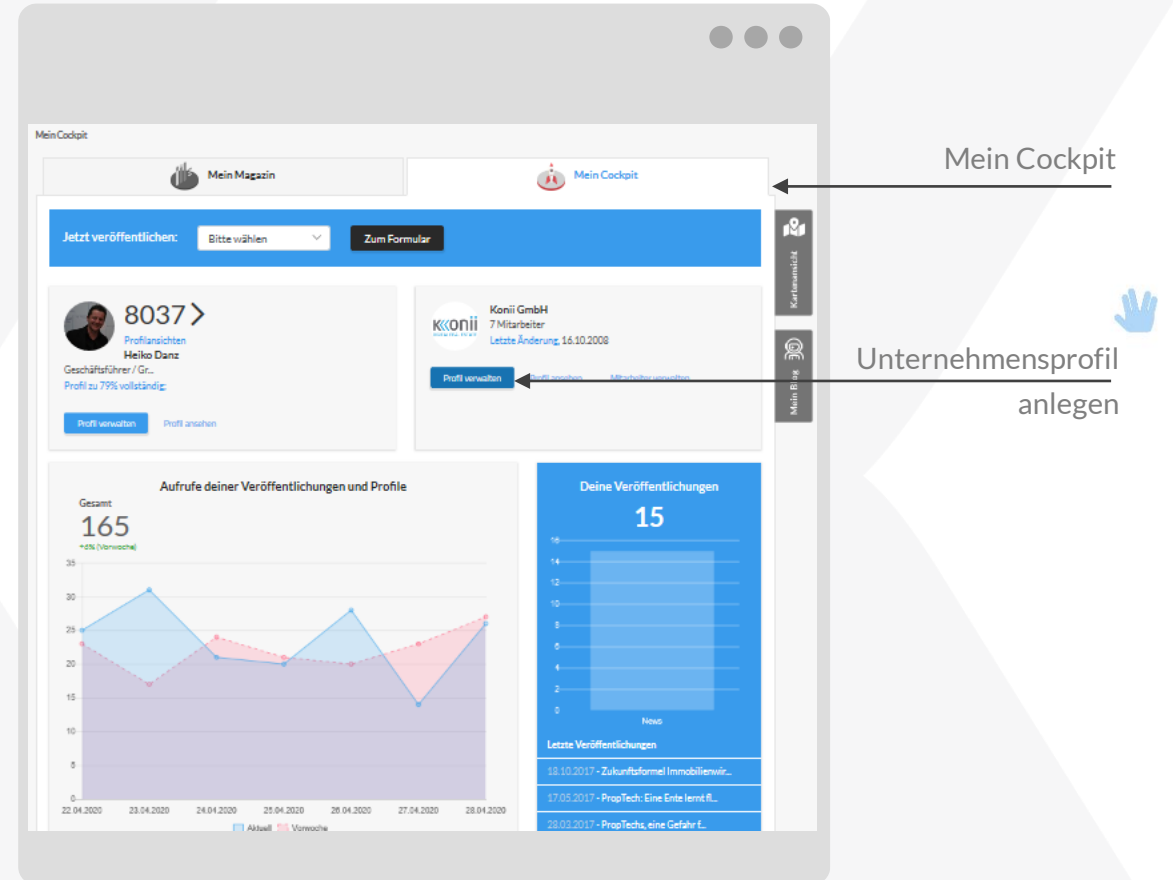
Mein Cockpit

Mein Magazin

Mein Cockpit

Jetzt veröffentlichen: Bitte wählen Zum Formular

8037

Profilansichten

Heiko Danz

Geschäftsführer / Gr...

Profil zu 79% vollständig

Profil verwalten Profil ansehen

Konii GmbH

7 Mitarbeiter

Letzte Änderung: 16.10.2008

Profil verwalten Profil ansehen Mitarbeiter verwalten

Kartenansicht

Mein Blog

Mein Cockpit

Unternehmensprofil anlegen

Aufrufe deiner Veröffentlichungen und Profile

Gesamt

165

+4% (Vorwoche)

35
30
25
20
15
10
5
0

22.04.2020 23.04.2020 24.04.2020 25.04.2020 26.04.2020 27.04.2020 28.04.2020

Aktuell Vorwoche

Deine Veröffentlichungen

15

16
14
12
10
8
6
4
2
0

News

Letzte Veröffentlichungen

18.10.2017 - Zukunftsformel Immobilienwir...

17.05.2017 - PropTech: Eine Ente lernt fl...

28.02.2017 - PropTechs, eine Gefahr f...